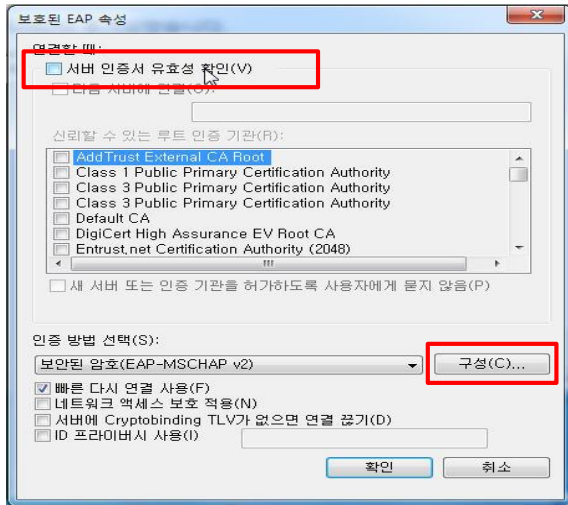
보호된 EAP 속성

연결할 때:

서버 인증서 유효성 확인(V)

다음 서버에 연결(O):

신뢰할 수 있는 루트 인증 기관(R):

AddTrust External CA Root
Class 1 Public Primary Certification Authority
Class 3 Public Primary Certification Authority
Class 3 Public Primary Certification Authority
Default CA
DigiCert High Assurance EV Root CA
Entrust.net Certification Authority (2048)

새 서버 또는 인증 기관을 허가하도록 사용자에게 묻지 않음(P)

인증 방법 선택(S):

보안된 암호(EAP-MSCHAP v2)

구성(C)...

빠른 다시 연결 사용(F)
네트워크 액세스 보호 적용(N)
서버에 Cryptobinding TLV가 없으면 연결 끊기(D)
ID 프라이버시 사용(I)

확인
취소